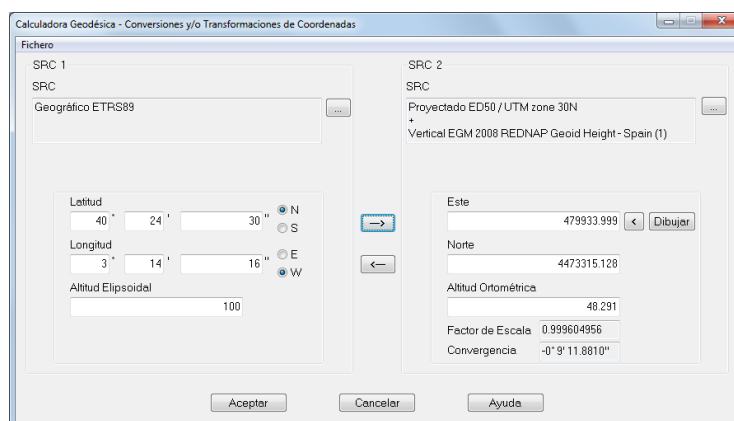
Calculadora Geodésica - Conversiones y/o Transformaciones de Coordenadas

Fichero

SRC 1

SRC

Geográfico ETRS89

...

Latitud

40 ° 24 ' 30 ''

N

S

Longitud

3 ° 14 ' 16 ''

E

W

Altitud Elipsoidal

100

→

←

SRC 2

SRC

Proyectado ED50 / UTM zone 30N
+
Vertical EGM 2008 REDNAP Geoid Height - Spain (1)

...

Este

479933.999

<

Dibujar

Norte

4473315.128

Altitud Ortométrica

48.291

Factor de Escala 0.999604956

Convergencia -0° 9' 11.8810''

Aceptar

Cancelar

Ayuda